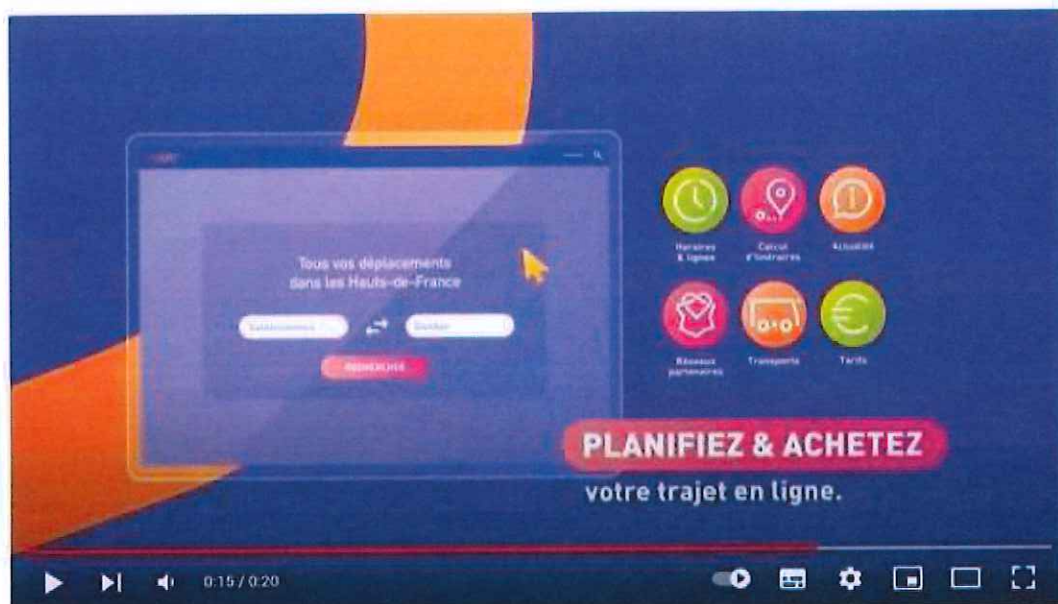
Tous vos déplacements dans les Hauts-de-France

Sélectionnez

Destination

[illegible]

Horaires & lignes

Calcul d'itinéraires

Actualités

Réseaux partenaires

Transports

Tarifs

PLANIFIEZ & ACHETEZ

votre trajet en ligne.

0:15 / 0:20